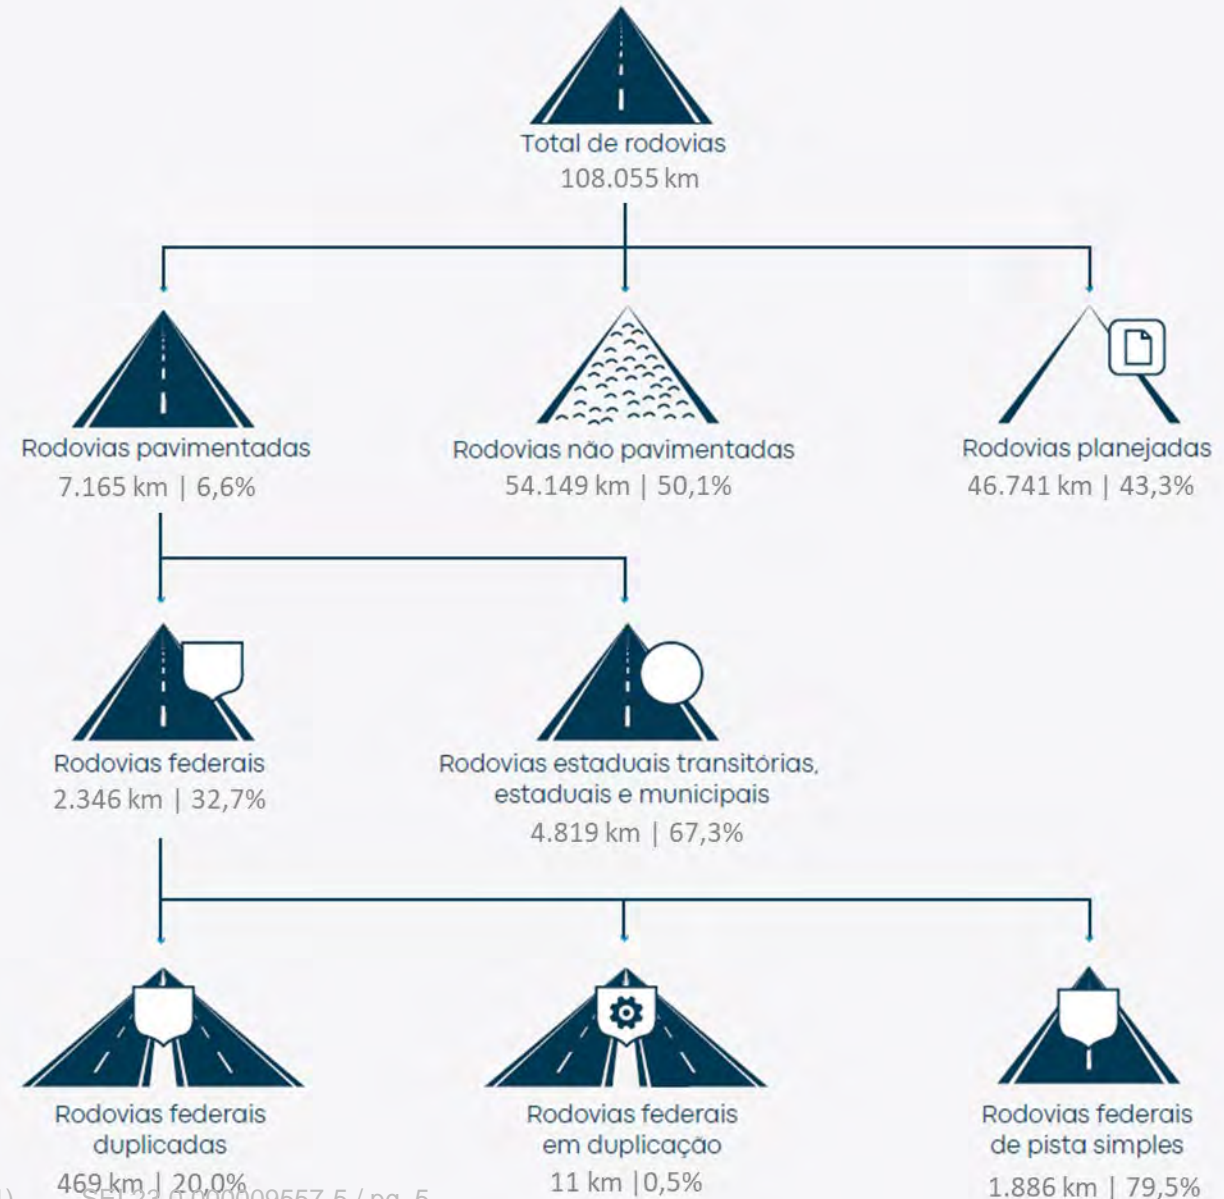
Total de rodovias
108.055 km

Rodovias pavimentadas
7.165 km | 6,6%

Rodovias não pavimentadas
54.149 km | 50,1%

Rodovias planejadas
46.741 km | 43,3%

Rodovias federais
2.346 km | 32,7%

Rodovias estaduais transitórias, estaduais e municipais
4.819 km | 67,3%

Rodovias federais duplicadas
469 km | 20,0%

Rodovias federais em duplicação
11 km |0,5%

Rodovias federais de pista simples
1.886 km | 79,5%

SEI 32 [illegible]00009557.5 / pg. 5